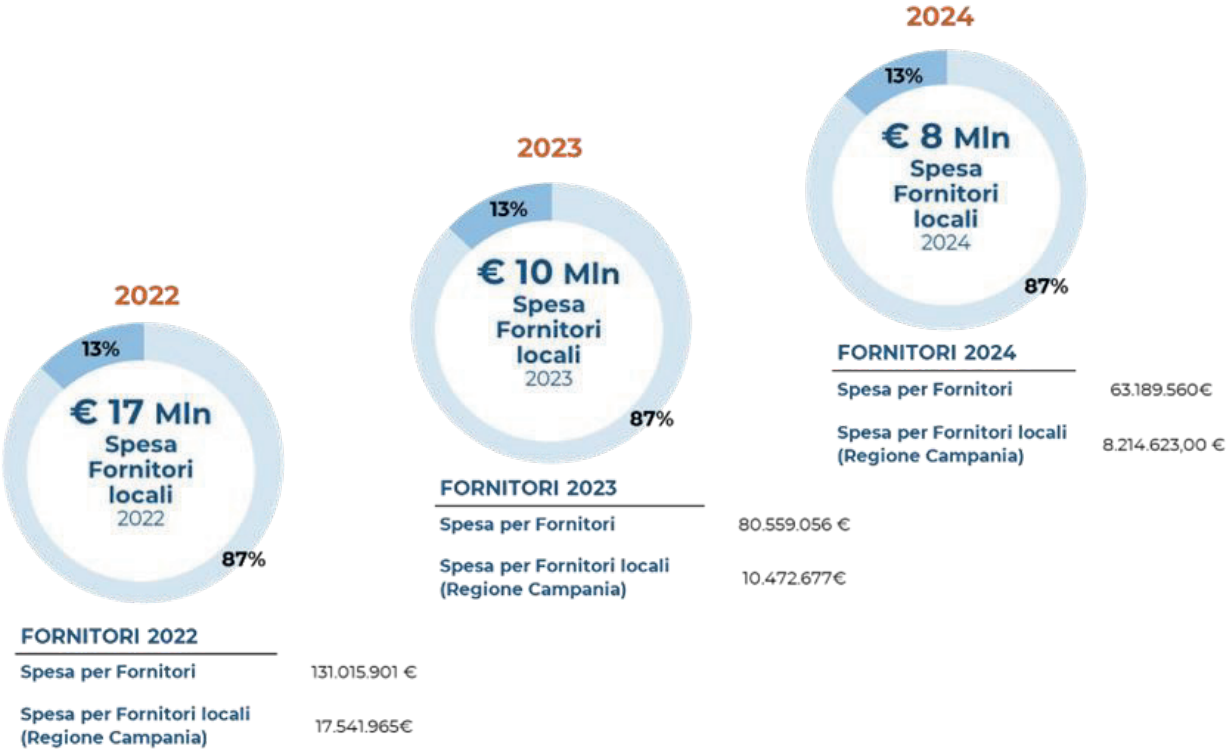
2022

13%

€ 17 Mln
Spesa
Fornitori
locali
2022

87%

FORNITORI 2022

| | |
|---|---|
| Spesa per Fornitori | 131.015.901 € |
| Spesa per Fornitori locali (Regione Campania) | 17.541.965€ |

2023

13%

€ 10 Mln
Spesa
Fornitori
locali
2023

87%

FORNITORI 2023

| | |
|---|---|
| Spesa per Fornitori | 80.559.056 € |
| Spesa per Fornitori locali (Regione Campania) | 10.472.677€ |

2024

13%

€ 8 Mln
Spesa
Fornitori
locali
2024

87%

FORNITORI 2024

| | |
|---|---|
| Spesa per Fornitori | 63.189.560€ |
| Spesa per Fornitori locali (Regione Campania) | 8.214.623,00 € |